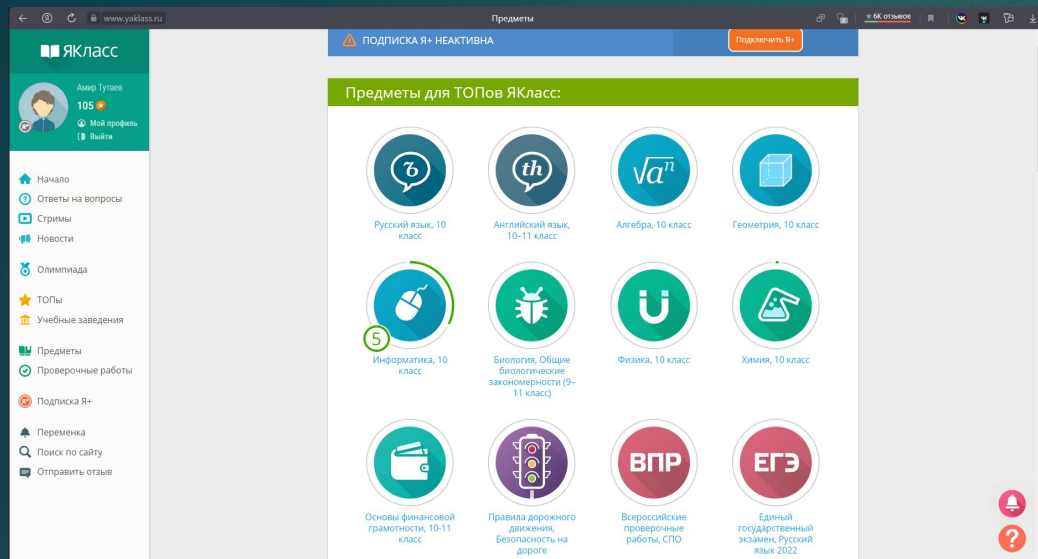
www.yaklass.ru

Предметы

6К отзывов

ЯКласс

Амир Тутаев

105

Мой профиль

Выйти

Начало

Ответы на вопросы

Стримы

Новости

Олимпиада

ТОПы

Учебные заведения

Предметы

Проверочные работы

Подписка Я+

Переменка

Поиск по сайту

Отправить отзыв

ПОДПИСКА Я+ НЕАКТИВНА

Подключить Я+

Предметы для ТОПов ЯКласс:

ъ

Русский язык, 10 класс

th

Английский язык, 10–11 класс

$\sqrt[n]{a}$

Алгебра, 10 класс

Геометрия, 10 класс

5

Информатика, 10 класс

Биология, Общие биологические закономерности (9–11 класс)

Физика, 10 класс

Химия, 10 класс

Основы финансовой грамотности, 10-11 класс

Правила дорожного движения, Безопасность на дороге

ВПР

Всероссийские проверочные работы, СПО

ЕГЭ

Единый государственный экзамен, Русский язык 2022

?